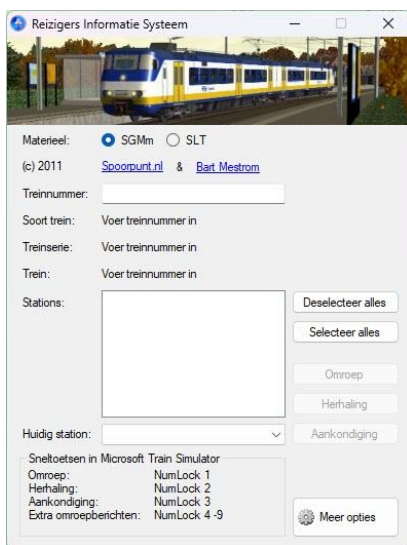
Reizigers Informatie Systeem

Materieel: SGMm SLT

(c) 2011 Spoorpunt.nl & Bart Mestrom

Treinnummer:

Soort trein: Voer treinnummer in

Treinserie: Voer treinnummer in

Trein: Voer treinnummer in

Stations:

Deselecteer alles

Selecteer alles

Omroep

Herhaling

Aankondiging

Huidig station:

Sneltoetsen in Microsoft Train Simulator

| | |
|---|---|
| Omroep: | NumLock 1 |
| Herhaling: | NumLock 2 |
| Aankondiging: | NumLock 3 |
| Extra omroepberichten: | NumLock 4 -9 |

Meer opties